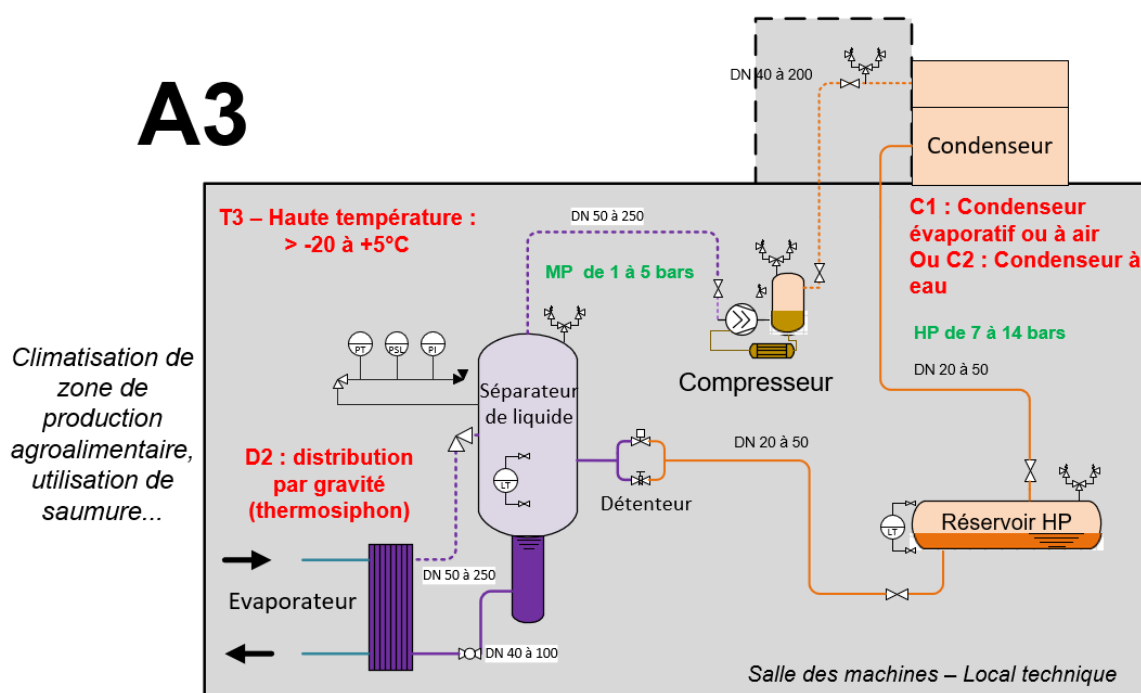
A3

DN 40 à 200

Condenseur

C1 : Condenseur évaporatif ou à air
Ou C2 : Condenseur à eau

HP de 7 à 14 bars

DN 20 à 50

T3 – Haute température :
> -20 à +5°C

DN 50 à 250

MP de 1 à 5 bars

Compresseur

PT PSL PI

Séparateur de liquide

LT

Climatisation de zone de production agroalimentaire, utilisation de saumure...

D2 : distribution par gravité (thermosiphon)

DN 20 à 50

Détenteur

LT

Réservoir HP

DN 50 à 250

Evaporateur

DN 40 à 100

Salle des machines – Local technique